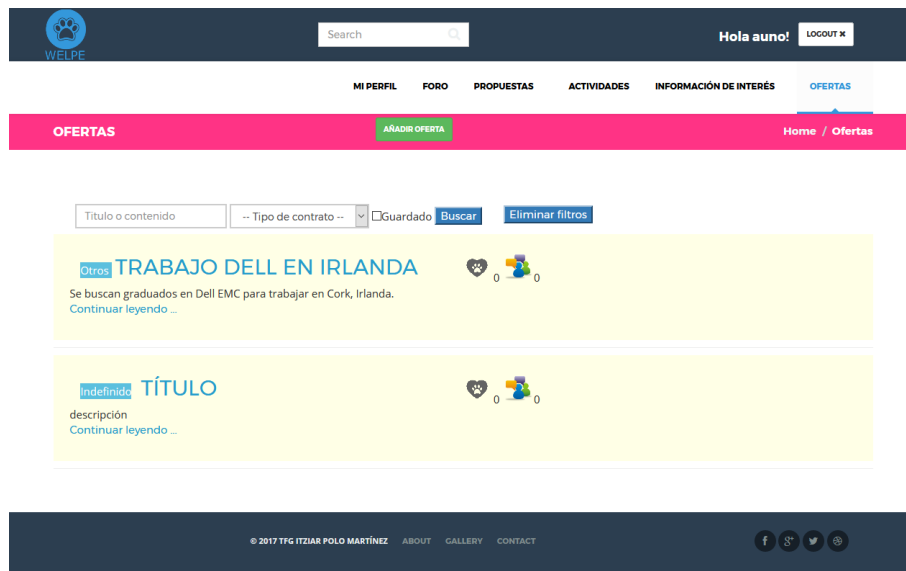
WELPE

Search

Hola auno! LOGOUT ✖

MI PERFIL FORO PROPUESTAS ACTIVIDADES INFORMACIÓN DE INTERÉS OFERTAS

OFERTAS

AÑADIR OFERTA

Home / Ofertas

Titulo o contenido -- Tipo de contrato -- Guardado Buscar Eliminar filtros

Otros TRABAJO DELL EN IRLANDA

0 0

Se buscan graduados en Dell EMC para trabajar en Cork, Irlanda.

Continuar leyendo ...

Indefinido TÍTULO

0 0

descripción

Continuar leyendo ...

© 2017 TFG ITZIAR POLO MARTÍNEZ ABOUT GALLERY CONTACT